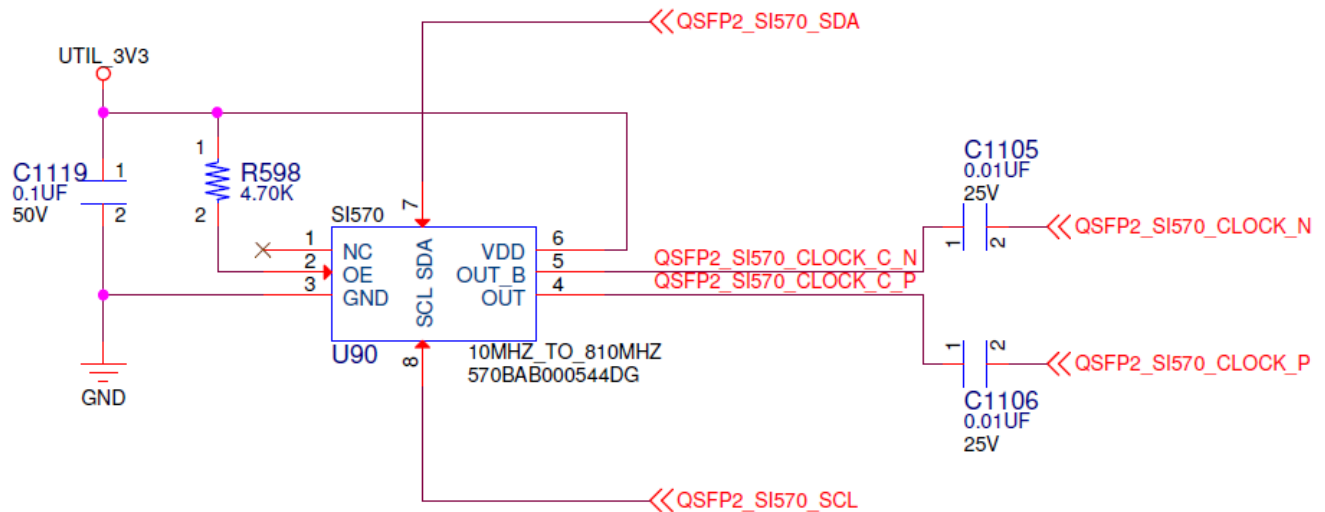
QSFP2_SI570_SDA

UTIL_3V3

C1119
0.1UF
50V
1
2

1
R598
4.70K
2

SI570
7
1 NC
2 OE
3 GND
SDA
SCL
VDD 6
OUT_B 5
OUT 4
U90
8
10MHZ_TO_810MHZ
570BAB000544DG

GND

QSFP2_SI570_CLOCK_C_N
QSFP2_SI570_CLOCK_C_P

C1105
0.01UF
25V
1
2
QSFP2_SI570_CLOCK_N

1
2
QSFP2_SI570_CLOCK_P
C1106
0.01UF
25V

QSFP2_SI570_SCL